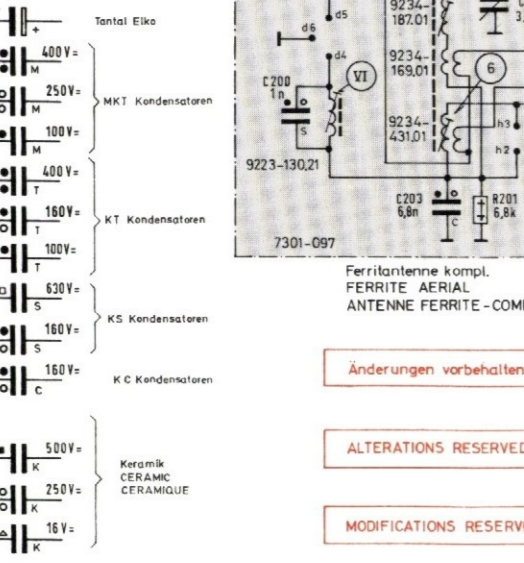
Tantal Elko

400 V=
M
250 V=
M
100 V=
M
MKT Kondensatoren

400 V=
T
160 V=
T
100 V=
T
KT Kondensatoren

630 V=
S
160 V=
S
KS Kondensatoren

160 V=
C
K C Kondensatoren

500 V=
K
250 V=
K
16 V=
K
Keramik
CERAMIC
CERAMIQUE

d5
d6
d4
C200
1n
VI
S
9223-130,21
9234-
187.01
9234-
169,01
9234-
431,01
6
h3
h2
C203
6,8n
C
R201
6,8k
7301-097

Ferritantenne kompl.
FERRITE AERIAL
ANTENNE FERRITE-COM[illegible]

Änderungen vorbehalten

ALTERATIONS RESERVED

MODIFICATIONS RESERV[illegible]